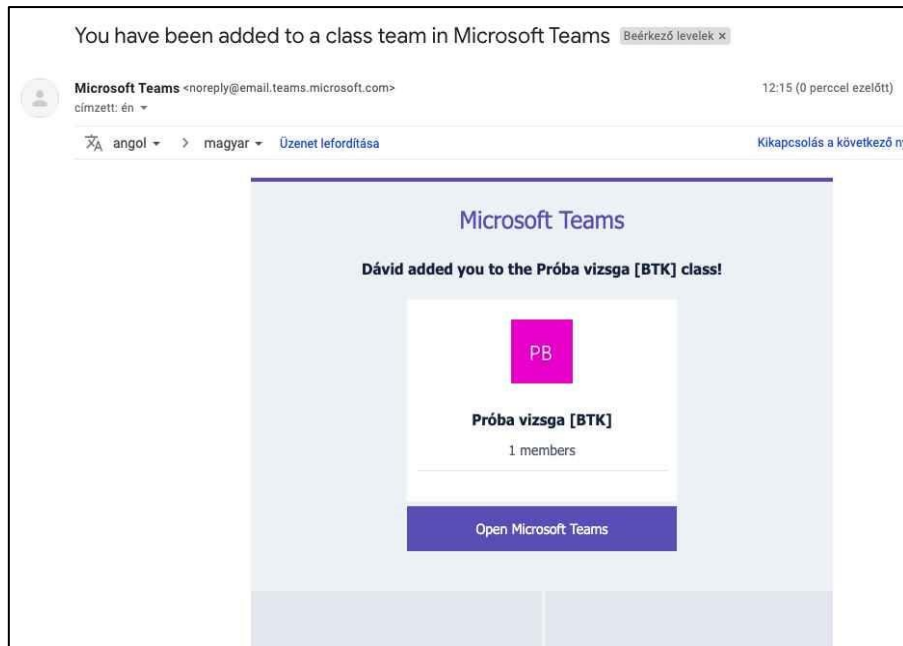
You have been added to a class team in Microsoft Teams Beérkező levelek ×

Microsoft Teams <noreply@email.teams.microsoft.com>
címzett: én ▾

12:15 (0 perccel ezelőtt)

angol ▾ > magyar ▾ Üzenet lefordítása

Kikapcsolás a következő n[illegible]

Microsoft Teams

Dávid added you to the Próba vizsga [BTK] class!

PB

Próba vizsga [BTK]

1 members

Open Microsoft Teams